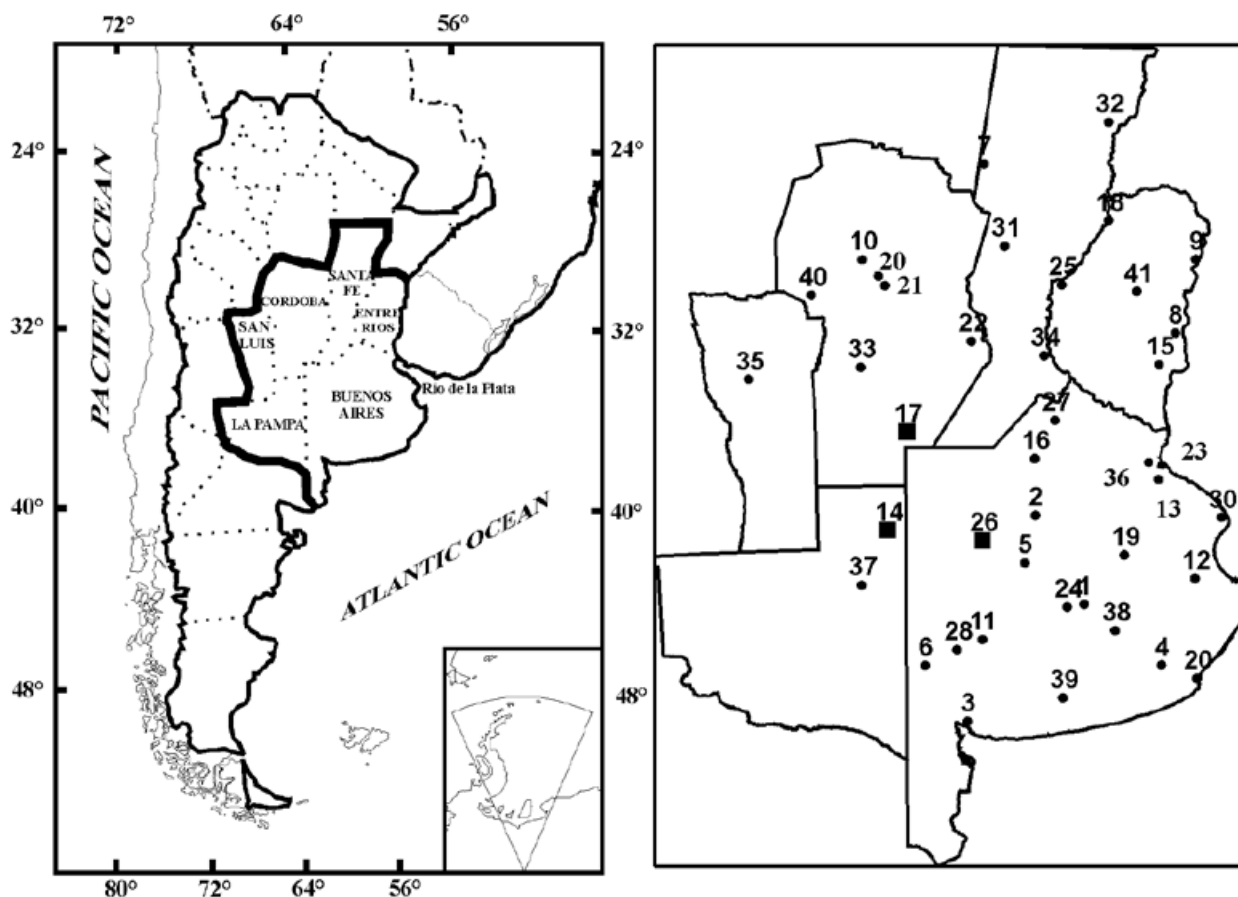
72° 64° 56°

24°
32°
40°
48°

PACIFIC OCEAN

SANTA FE
CORDOBA
ENTRE RIOS
SAN LUIS
BUENOS AIRES
Rio de la Plata
LA PAMPA

ATLANTIC OCEAN

80° 72° 64° 56°

24°
32°
40°
48°

32
7
18
31
10
20
21
9
25
41
40
8
22
34
15
35
33
27
17
16
23
36
13
30
2
14
26
19
5
12
37
24
1
38
11
28
6
4
20
39
3